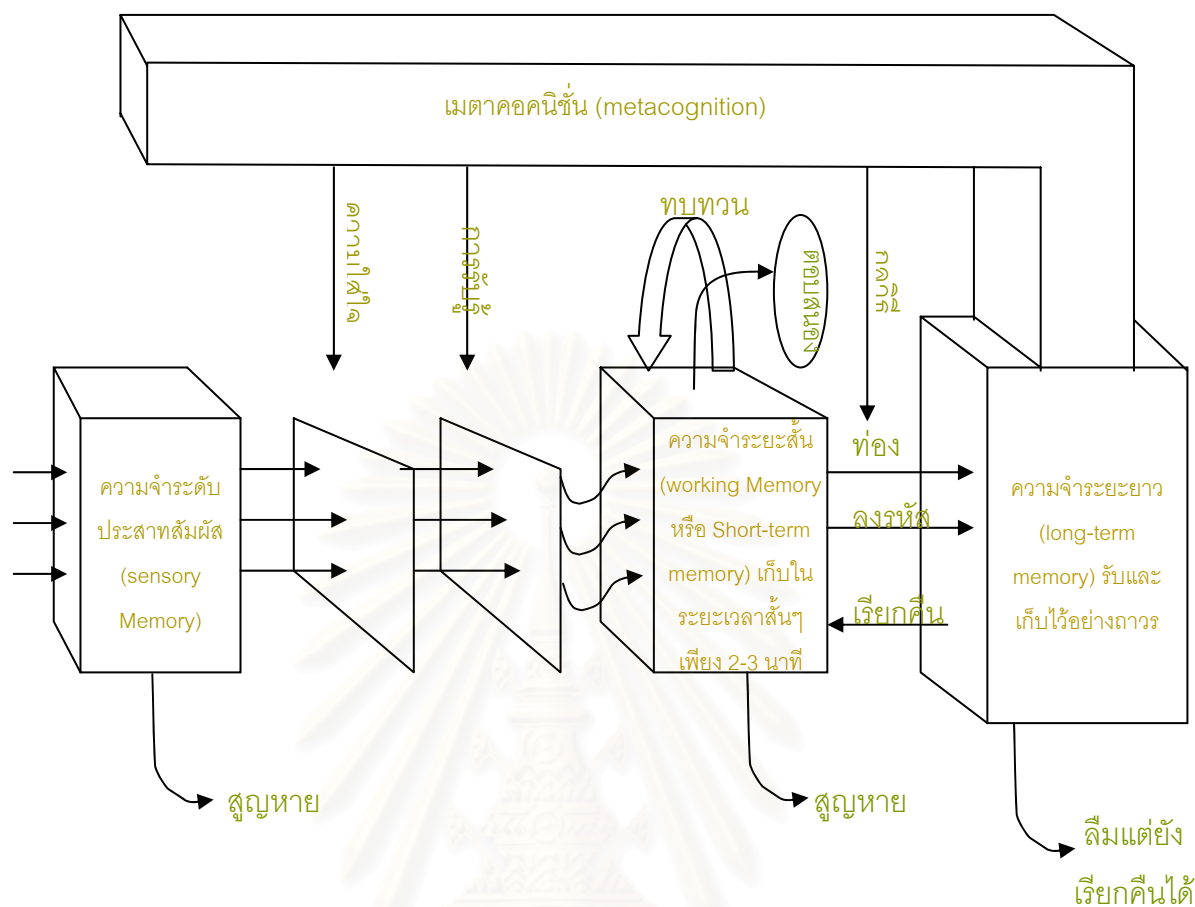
เมตาคอคนิชั่น (metacognition)

ความใส่ใจ

การรับรู้

ทบทวน

ตอบสนอง

รู้จัก

ความจำระดับประสาทสัมผัส (sensory Memory)

ความจำระยะสั้น (working Memory หรือ Short-term memory) เก็บในระยะเวลาสั้นๆ เพียง 2-3 นาที

ท่อง

ลงรหัส

เรียกคืน

ความจำระยะยาว (long-term memory) รับและเก็บไว้อย่างถาวร

สูญหาย

สูญหาย

ลืมแต่ยังเรียกคืนได้